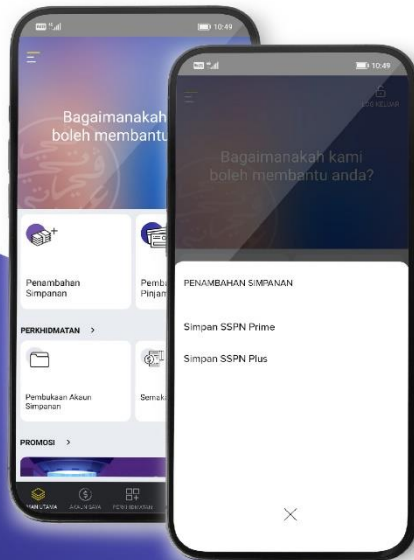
10:49

Bagaimanakah
boleh membantu

Penambahan Simpanan

Pemba
Pinjam

PERKHIDMATAN >

Pembukaan Akaun Simpanan

Semak

PROMOSI >

HALAMAN UTAMA

AKAUN SAYA

PERKHIDMATAN

10:49

LOG KELUAR

Bagaimanakah kami boleh membantu anda?

PENAMBAHAN SIMPANAN

Simpan SSPN Prime

Simpan SSPN Plus

×